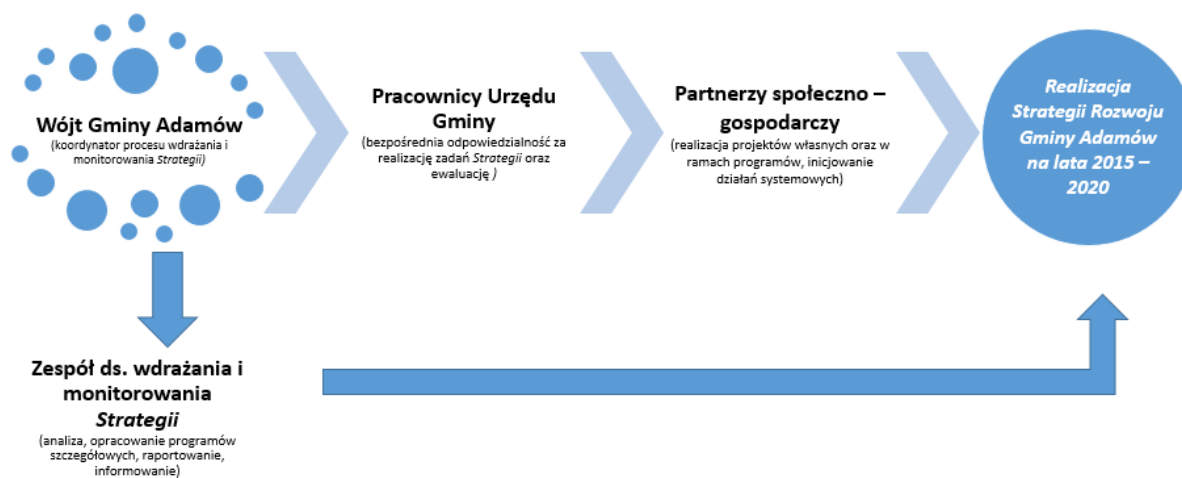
Wójt Gminy Adamów
(koordynator procesu wdrażania i monitorowania *Strategii*)

Pracownicy Urzędu Gminy
(bezpośrednia odpowiedzialność za realizację zadań *Strategii* oraz ewaluację )

Partnerzy społeczno – gospodarczy
(realizacja projektów własnych oraz w ramach programów, inicjowanie działań systemowych)

Realizacja Strategii Rozwoju Gminy Adamów na lata 2015 – 2020

Zespół ds. wdrażania i monitorowania *Strategii*
(analiza, opracowanie programów szczegółowych, raportowanie, informowanie)